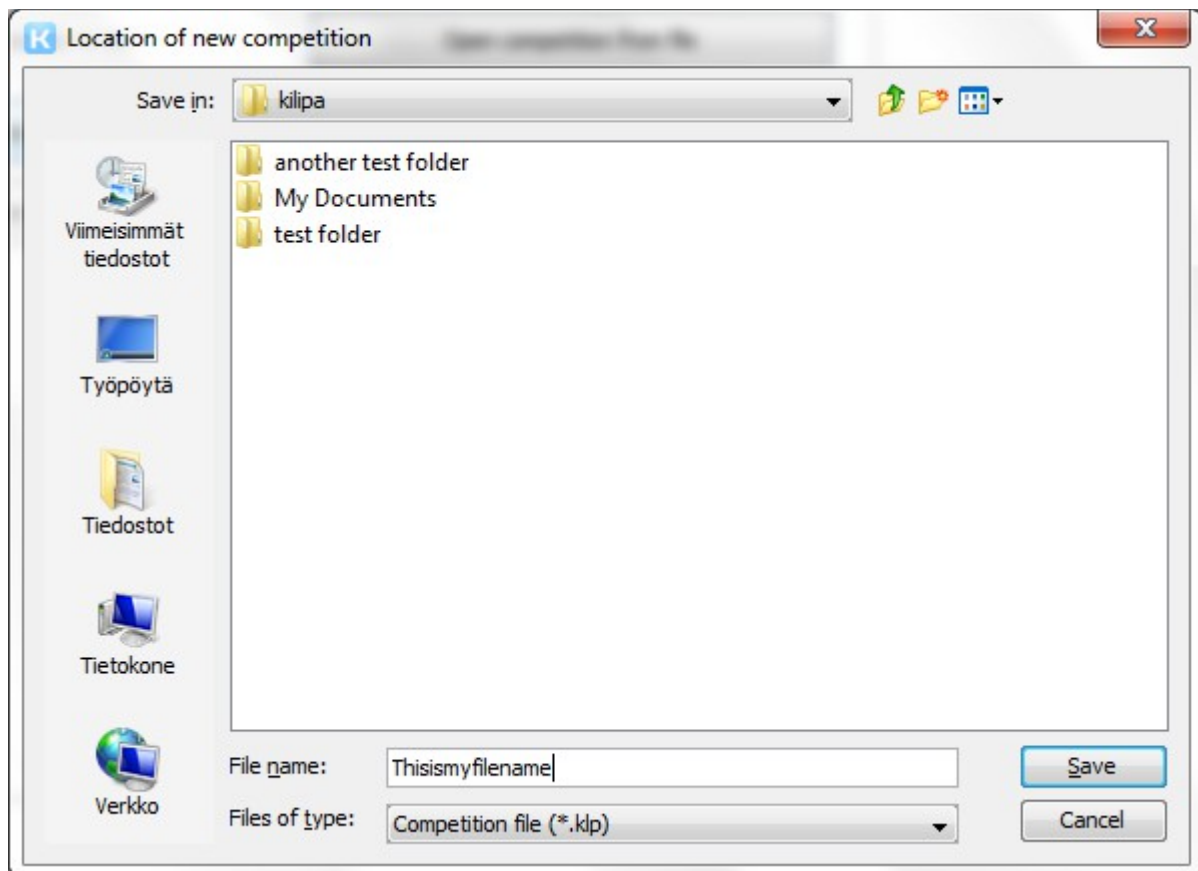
Location of new competition

Save in: kilipa

Viimeisimmät tiedostot

Työpöytä

Tiedostot

Tietokone

Verkko

another test folder
My Documents
test folder

File name: Thisismyfilename

Files of type: Competition file (*.klp)

Save

Cancel